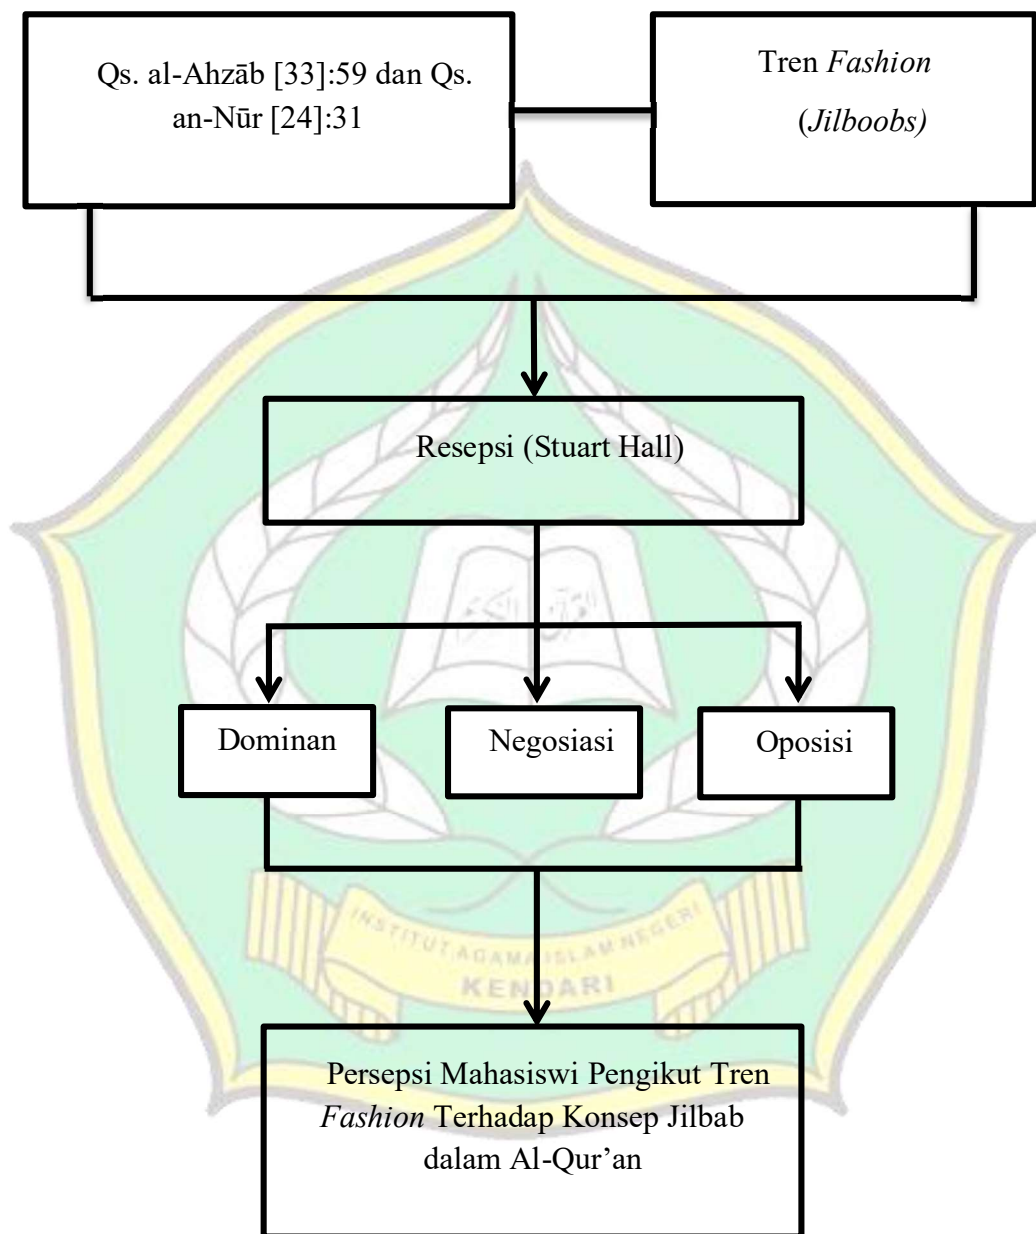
Qs. al-Ahzāb [33]:59 dan Qs. an-Nūr [24]:31

Tren *Fashion* (*Jilboobs)*

Resepsi (Stuart Hall)

Dominan

Negosiasi

Oposisi

Persepsi Mahasiswi Pengikut Tren *Fashion* Terhadap Konsep Jilbab dalam Al-Qur'an

INSTITUT AGAMA ISLAM NEGERI KENDARI